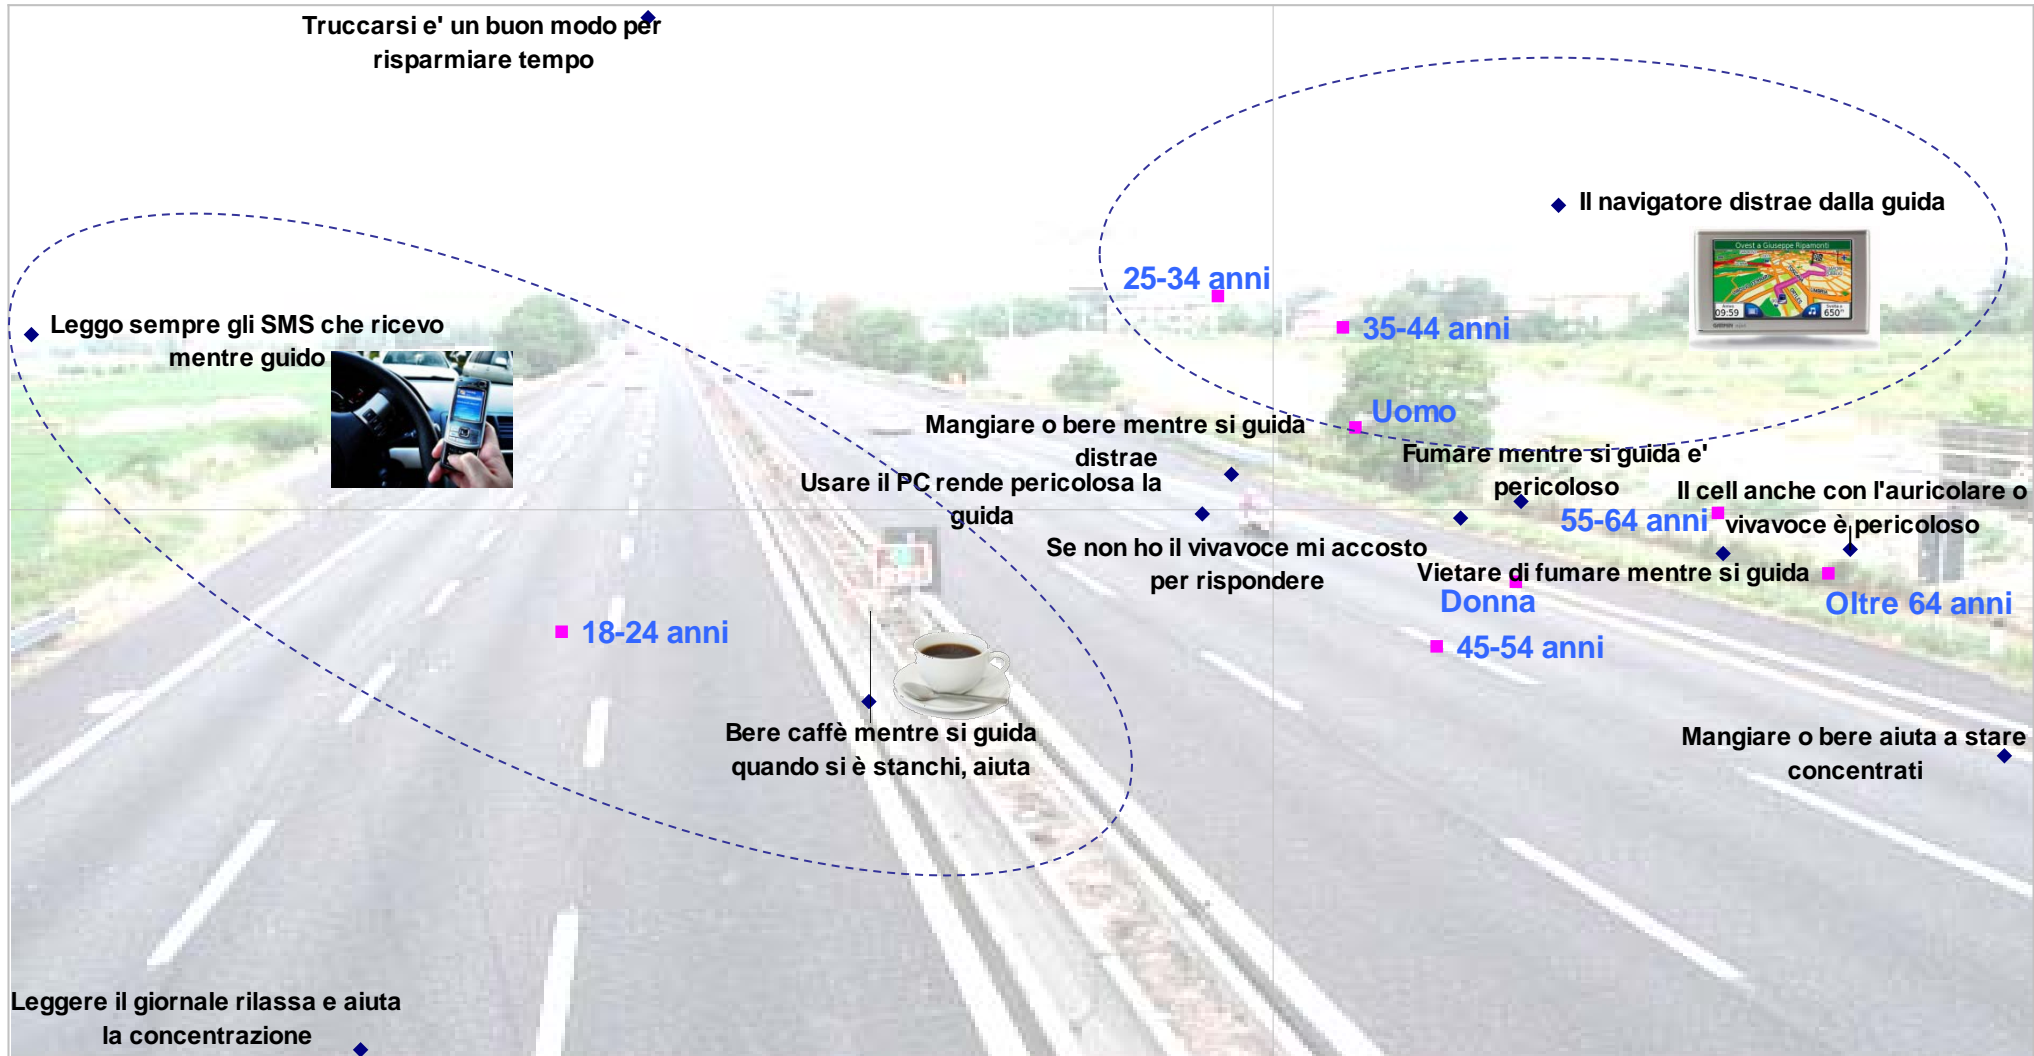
Truccarsi e' un buon modo per risparmiare tempo

Il navigatore distrae dalla guida

25-34 anni

35-44 anni

Leggo sempre gli SMS che ricevo mentre guido

Uomo

Mangiare o bere mentre si guida distrae

Fumare mentre si guida e' pericoloso

Usare il PC rende pericolosa la guida

Il cell anche con l'auricolare o vivavoce è pericoloso

55-64 anni

Se non ho il vivavoce mi accosto per rispondere

Vietare di fumare mentre si guida

Donna

Oltre 64 anni

18-24 anni

45-54 anni

Bere caffè mentre si guida quando si è stanchi, aiuta

Mangiare o bere aiuta a stare concentrati

Leggere il giornale rilassa e aiuta la concentrazione